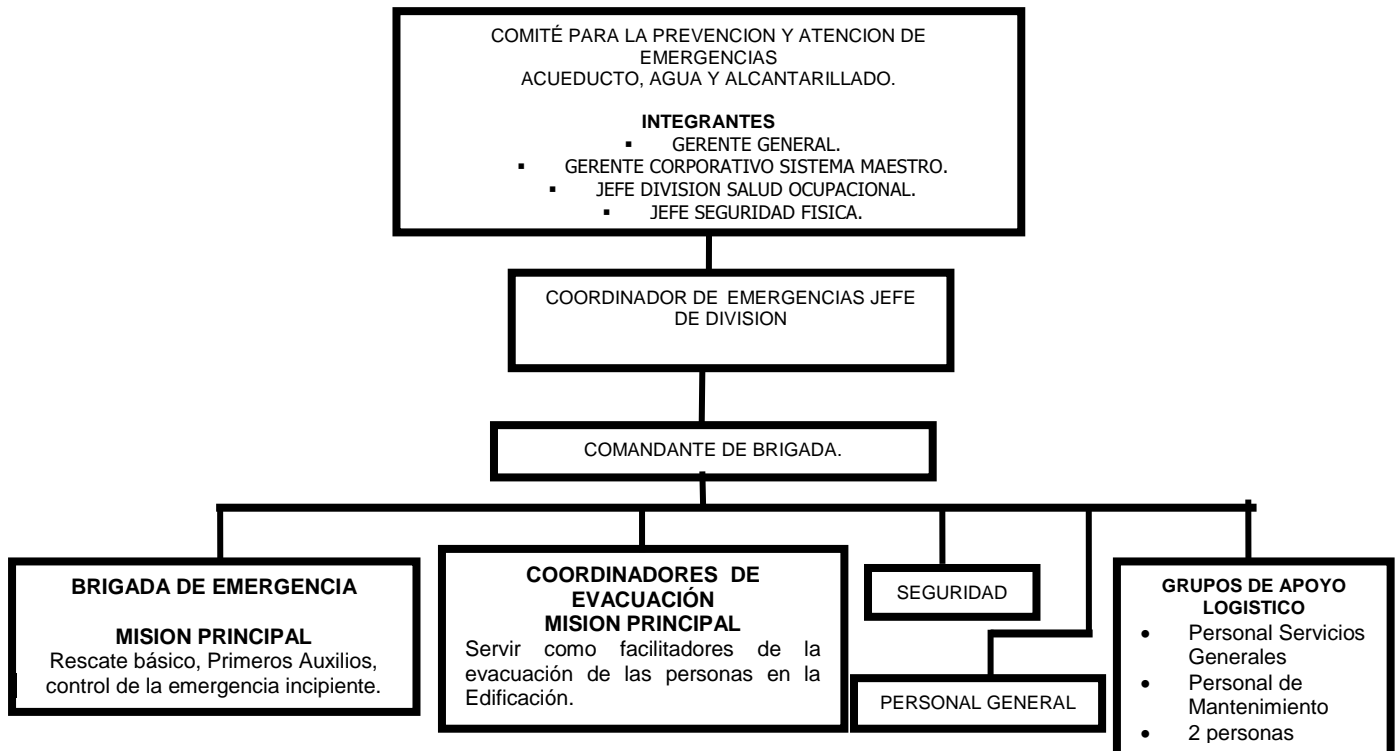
COMITÉ PARA LA PREVENCION Y ATENCION DE EMERGENCIAS
ACUEDUCTO, AGUA Y ALCANTARILLADO.

INTEGRANTES
- GERENTE GENERAL.
- GERENTE CORPORATIVO SISTEMA MAESTRO.
- JEFE DIVISION SALUD OCUPACIONAL.
- JEFE SEGURIDAD FISICA.

COORDINADOR DE EMERGENCIAS JEFE DE DIVISION

COMANDANTE DE BRIGADA.

BRIGADA DE EMERGENCIA

MISION PRINCIPAL
Rescate básico, Primeros Auxilios, control de la emergencia incipiente.

COORDINADORES DE EVACUACIÓN
MISION PRINCIPAL
Servir como facilitadores de la evacuación de las personas en la Edificación.

SEGURIDAD

PERSONAL GENERAL

GRUPOS DE APOYO LOGISTICO
- Personal Servicios Generales
- Personal de Mantenimiento
- 2 personas